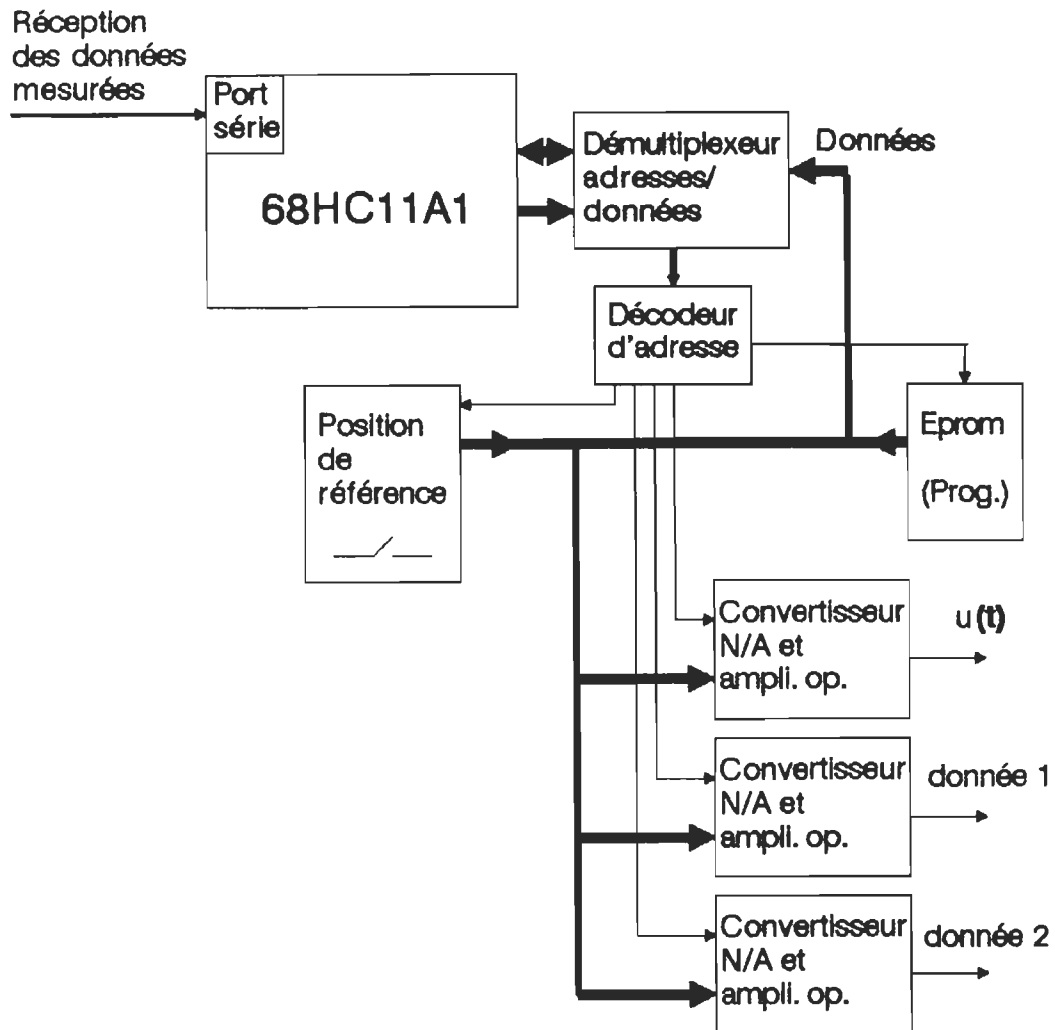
Réception des données mesurées

Port série

68HC11A1

Démultiplexeur adresses/ données

Données

Décodeur d'adresse

Position de référence

Eprom

(Prog.)

Convertisseur N/A et ampli. op.

u(t)

Convertisseur N/A et ampli. op.

donnée 1

Convertisseur N/A et ampli. op.

donnée 2